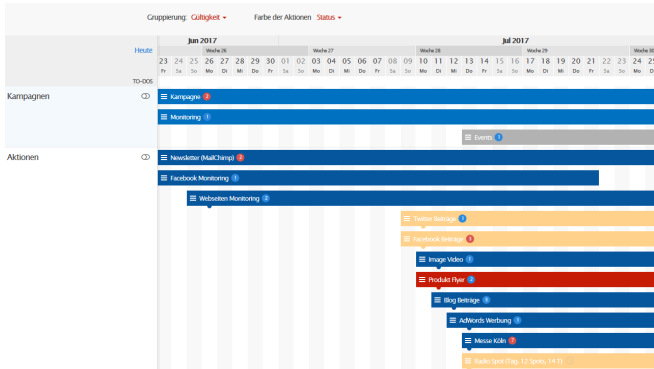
Gruppierung: Gültigkeit ▾   Farbe der Aktionen Status ▾

Heute

TO-DOS

Jun 2017

Jul 2017

Woche 26   Woche 27   Woche 28   Woche 29   Woche 30

| 23 | 24 | 25 | 26 | 27 | 28 | 29 | 30 | 01 | 02 | 03 | 04 | 05 | 06 | 07 | 08 | 09 | 10 | 11 | 12 | 13 | 14 | 15 | 16 | 17 | 18 | 19 | 20 | 21 | 22 | 23 | 24 | 25 |
|---|---|---|---|---|---|---|---|---|---|---|---|---|---|---|---|---|---|---|---|---|---|---|---|---|---|---|---|---|---|---|---|---|
| Fr | Sa | So | Mo | Di | Mi | Do | Fr | Sa | So | Mo | Di | Mi | Do | Fr | Sa | So | Mo | Di | Mi | Do | Fr | Sa | So | Mo | Di | Mi | Do | Fr | Sa | So | Mo | Di |

Kampagnen

Kampagne 3

Monitoring 1

Events 1

Aktionen

Newsletter (MailChimp) 2

Facebook Monitoring 1

Webseiten Monitoring 3

Twitter Beiträge 1

Facebook Beiträge 5

Image Video 1

Produkt Flyer 2

Blog Beiträge 3

AdWords Werbung 1

Messe Köln 7

Radio Spot (Tag, 12 Spots, 14.7)